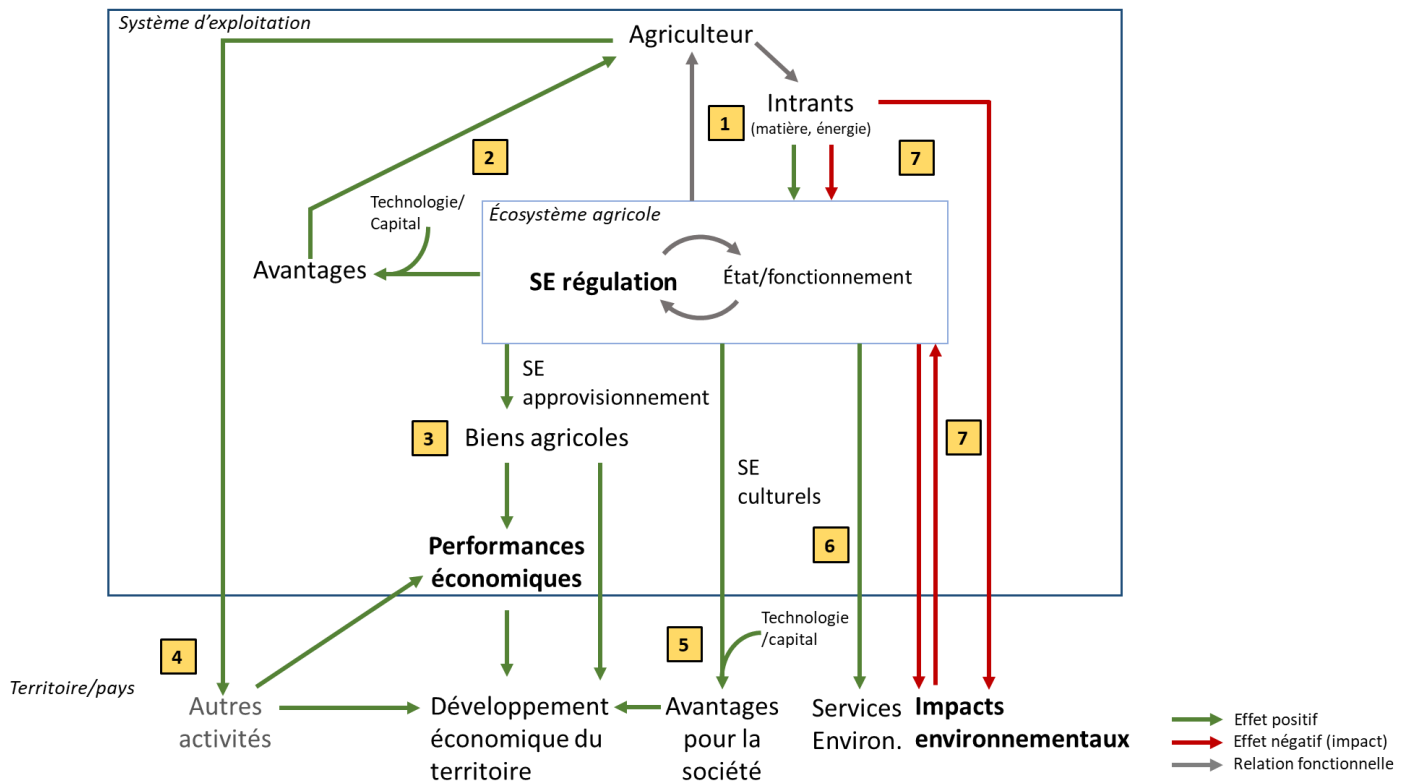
Système d'exploitation

Agriculteur

Intrants
(matière, énergie)

1

2

7

Technologie/
Capital

Écosystème agricole

Avantages

SE régulation

État/fonctionnement

SE
approvisionnement

3

Biens agricoles

SE
culturels

7

6

Performances
économiques

Technologie
/capital

4

5

Territoire/pays

Autres
activités

Développement
économique du
territoire

Avantages
pour la
société

Services
Environ.

Impacts
environnementaux

Effet positif
Effet négatif (impact)
Relation fonctionnelle